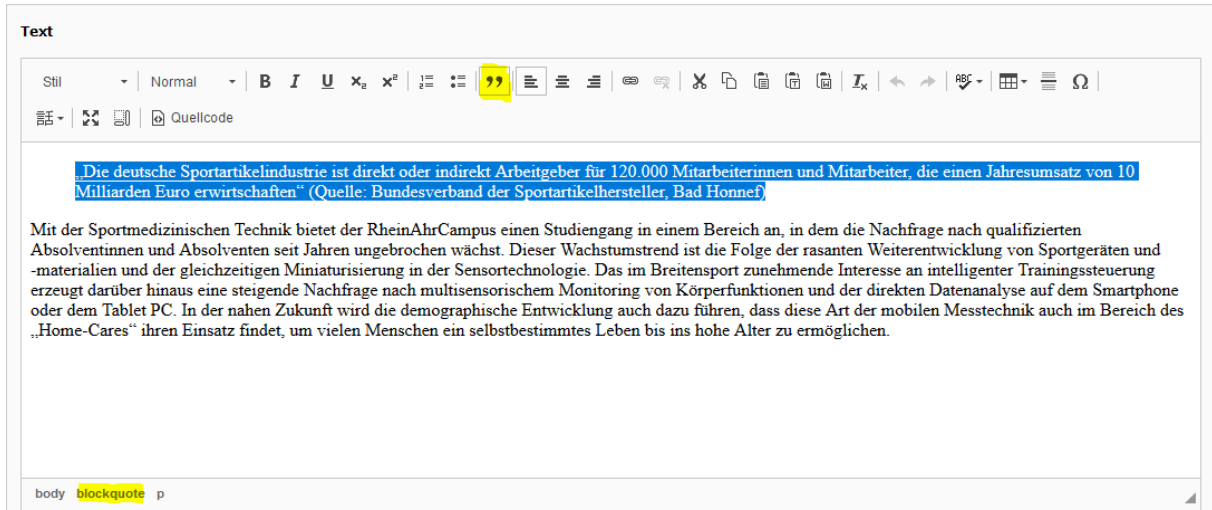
Text

Stil Normal Quellcode

„Die deutsche Sportartikelindustrie ist direkt oder indirekt Arbeitgeber für 120.000 Mitarbeiterinnen und Mitarbeiter, die einen Jahresumsatz von 10 Milliarden Euro erwirtschaften“ (Quelle: Bundesverband der Sportartikelhersteller, Bad Honnef)

Mit der Sportmedizinischen Technik bietet der RheinAhrCampus einen Studiengang in einem Bereich an, in dem die Nachfrage nach qualifizierten Absolventinnen und Absolventen seit Jahren ungebrochen wächst. Dieser Wachstumstrend ist die Folge der rasanten Weiterentwicklung von Sportgeräten und -materialien und der gleichzeitigen Miniaturisierung in der Sensortechnologie. Das im Breitensport zunehmende Interesse an intelligenter Trainingssteuerung erzeugt darüber hinaus eine steigende Nachfrage nach multisensorischem Monitoring von Körperfunktionen und der direkten Datenanalyse auf dem Smartphone oder dem Tablet PC. In der nahen Zukunft wird die demographische Entwicklung auch dazu führen, dass diese Art der mobilen Messtechnik auch im Bereich des „Home-Cares“ ihren Einsatz findet, um vielen Menschen ein selbstbestimmtes Leben bis ins hohe Alter zu ermöglichen.

body blockquote p